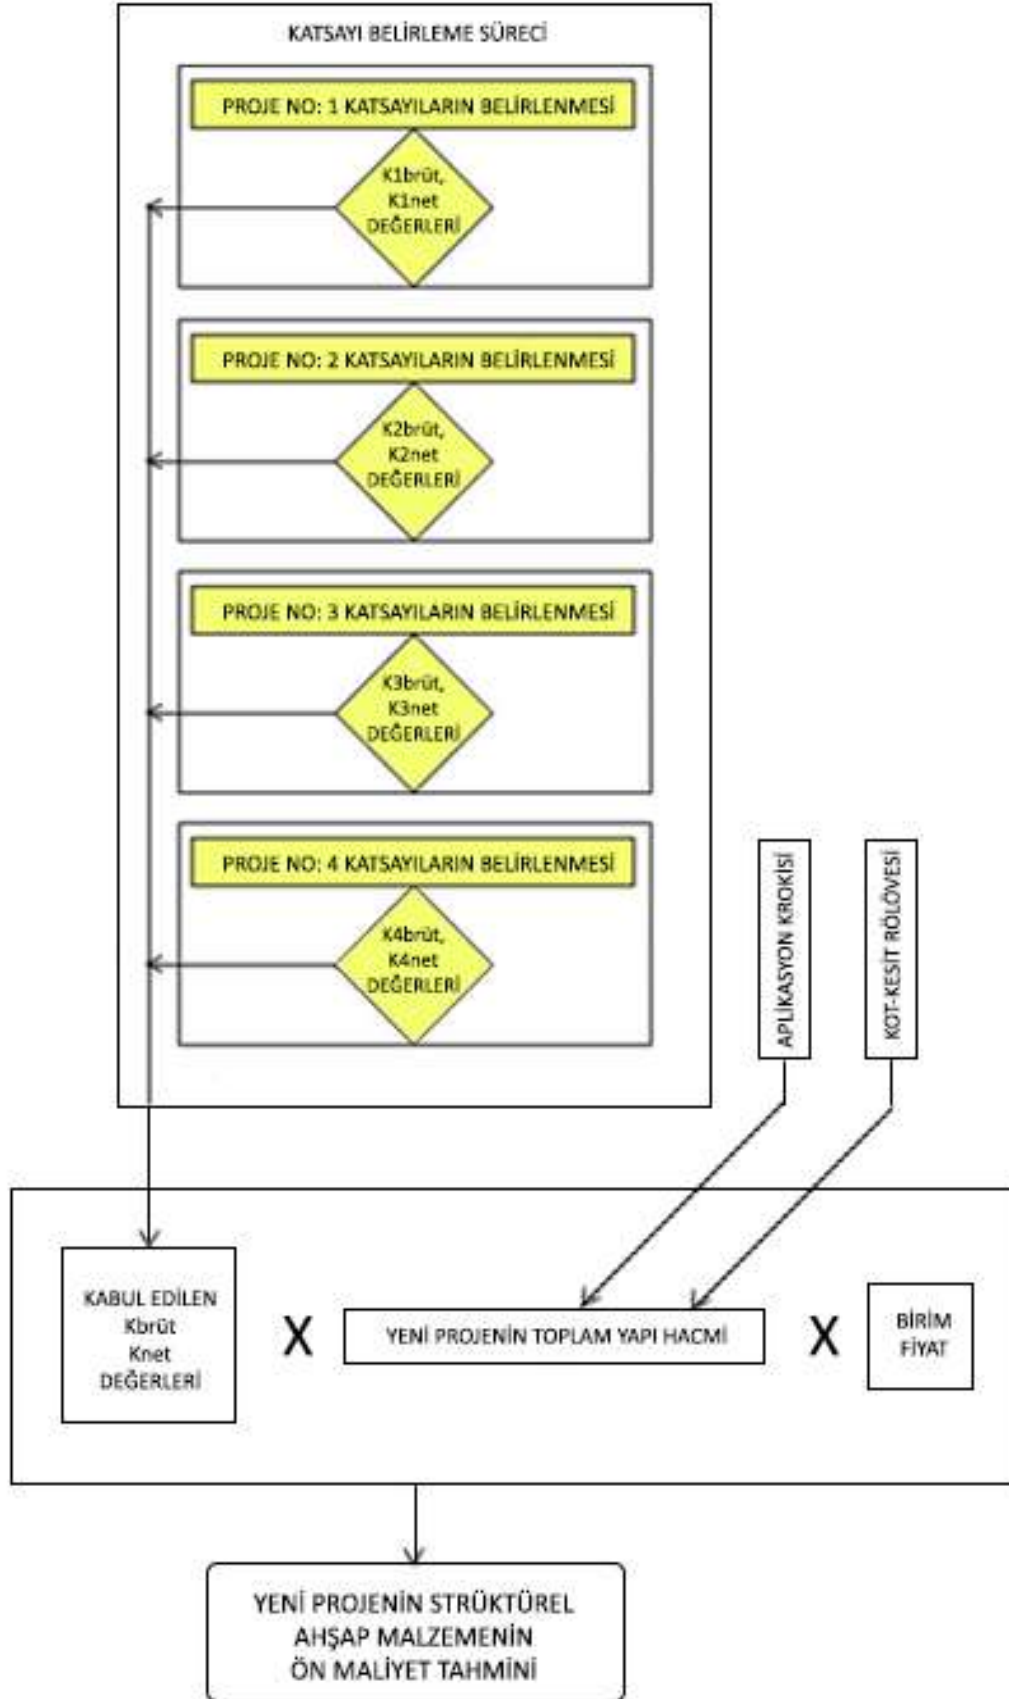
KATSAYI BELİRLEME SÜRECİ

PROJE NO: 1 KATSAYILARIN BELİRLENMESİ

K1brüt, K1net DEĞERLERİ

PROJE NO: 2 KATSAYILARIN BELİRLENMESİ

K2brüt, K2net DEĞERLERİ

PROJE NO: 3 KATSAYILARIN BELİRLENMESİ

K3brüt, K3net DEĞERLERİ

PROJE NO: 4 KATSAYILARIN BELİRLENMESİ

K4brüt, K4net DEĞERLERİ

APLİKASYON KROKİSİ

KOT-KESİT RÖLÖVESİ

KABUL EDİLEN Kbrüt Knet DEĞERLERİ

X

YENİ PROJENİN TOPLAM YAPI HACMİ

X

BİRİM FİYAT

YENİ PROJENİN STRÜKTÜREL AHŞAP MALZEMENİN ÖN MALİYET TAHMİNİ